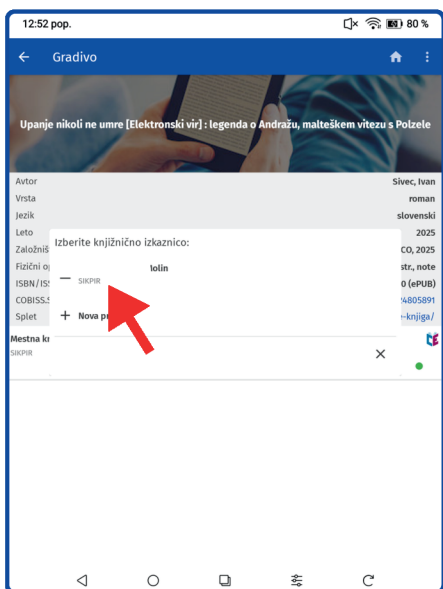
12:52 pop.

80 %

Gradivo

Upanje nikoli ne umre [Elektronski vir] : legenda o Andražu, malteškem vitezu s Polzele

| | |
|---|---|
| Avtor | Sivec, Ivan |
| Vrsta | roman |
| Jezik | slovenski |
| Leto | 2025 |
| Založniš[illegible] | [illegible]CO, 2025 |
| Fizični o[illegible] | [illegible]str., note |
| ISBN/IS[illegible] | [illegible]0 (ePUB) |
| COBISS.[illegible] | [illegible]4805891 |
| Splet | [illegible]~knjiga/ |

Mestna kr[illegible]

SIKPIR

Izberite knjižnično izkaznico:

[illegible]olin

SIKPIR

Nova p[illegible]